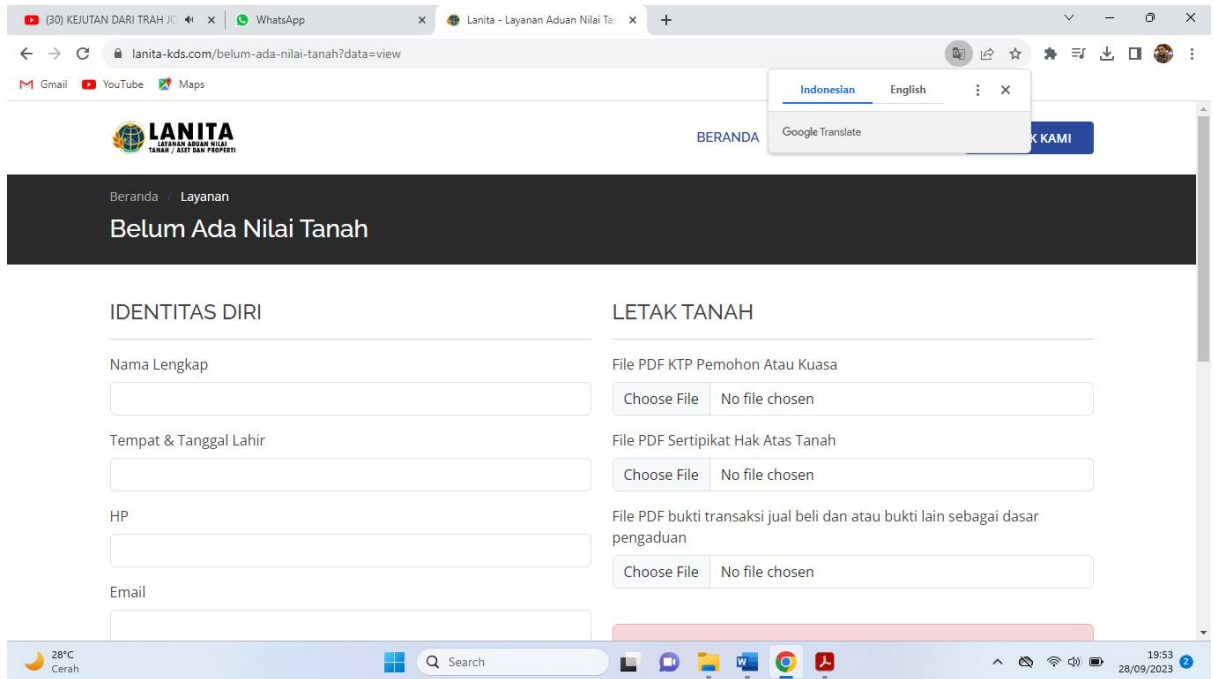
(30) KEJUTAN DARI TRAH JC
WhatsApp
Lanita - Layanan Aduan Nilai Ta
lanita-kds.com/belum-ada-nilai-tanah?data=view
Gmail YouTube Maps
Indonesian English
Google Translate

LANITA
LAYANAN ADUAN NILAI TANAH / ASET DAN PROPERTI

BERANDA
K KAMI

Beranda / Layanan

Belum Ada Nilai Tanah

IDENTITAS DIRI

Nama Lengkap

Tempat & Tanggal Lahir

HP

Email

LETAK TANAH

File PDF KTP Pemohon Atau Kuasa

Choose File No file chosen

File PDF Sertipikat Hak Atas Tanah

Choose File No file chosen

File PDF bukti transaksi jual beli dan atau bukti lain sebagai dasar pengaduan

Choose File No file chosen

28°C Cerah
Search
19:53 28/09/2023
2